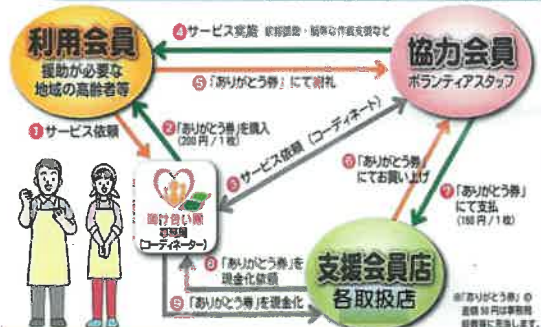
利用会員
援助が必要な
地域の高齢者等

❹サービス実施 家事援助・簡単な作業支援など

協力会員
ボランティアスタッフ

❺「ありがとう券」にて謝礼

❶サービス依頼

❷「ありがとう券」を購入
(200円/1枚)

❸サービス依頼（コーディネート）

❻「ありがとう券」にてお買い上げ

❼「ありがとう券」にて支払
(150円/1枚)

助け合い隊
事務局
(コーディネーター)

❽「ありがとう券」を現金化依頼

❾「ありがとう券」を現金化

支援会員店
各取扱店

※「ありがとう券」の差額50円は事務局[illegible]